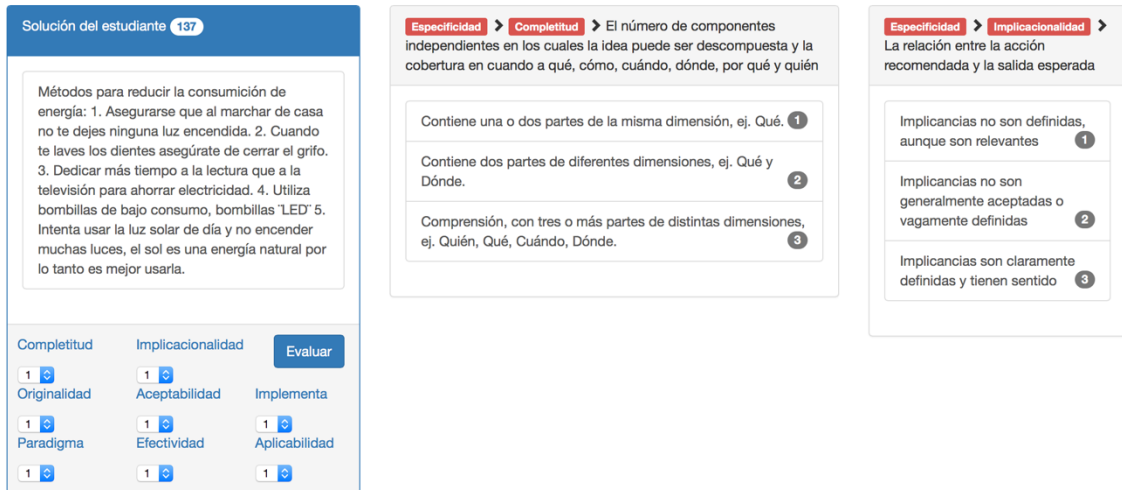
Solución del estudiante 137

Métodos para reducir la consumición de energía: 1. Asegurarse que al marchar de casa no te dejes ninguna luz encendida. 2. Cuando te laves los dientes asegúrate de cerrar el grifo. 3. Dedicar más tiempo a la lectura que a la televisión para ahorrar electricidad. 4. Utiliza bombillas de bajo consumo, bombillas ¨LED¨ 5. Intenta usar la luz solar de día y no encender muchas luces, el sol es una energía natural por lo tanto es mejor usarla.

Completitud
1
Implicacionalidad
1
Evaluar
Originalidad
1
Aceptabilidad
1
Implementa
1
Paradigma
1
Efectividad
1
Aplicabilidad
1

Especificidad > Completitud > El número de componentes independientes en los cuales la idea puede ser descompuesta y la cobertura en cuando a qué, cómo, cuándo, dónde, por qué y quién

Contiene una o dos partes de la misma dimensión, ej. Qué. 1

Contiene dos partes de diferentes dimensiones, ej. Qué y Dónde. 2

Comprensión, con tres o más partes de distintas dimensiones, ej. Quién, Qué, Cuándo, Dónde. 3

Especificidad > Implicacionalidad > La relación entre la acción recomendada y la salida esperada

Implicancias no son definidas, aunque son relevantes 1

Implicancias no son generalmente aceptadas o vagamente definidas 2

Implicancias son claramente definidas y tienen sentido 3